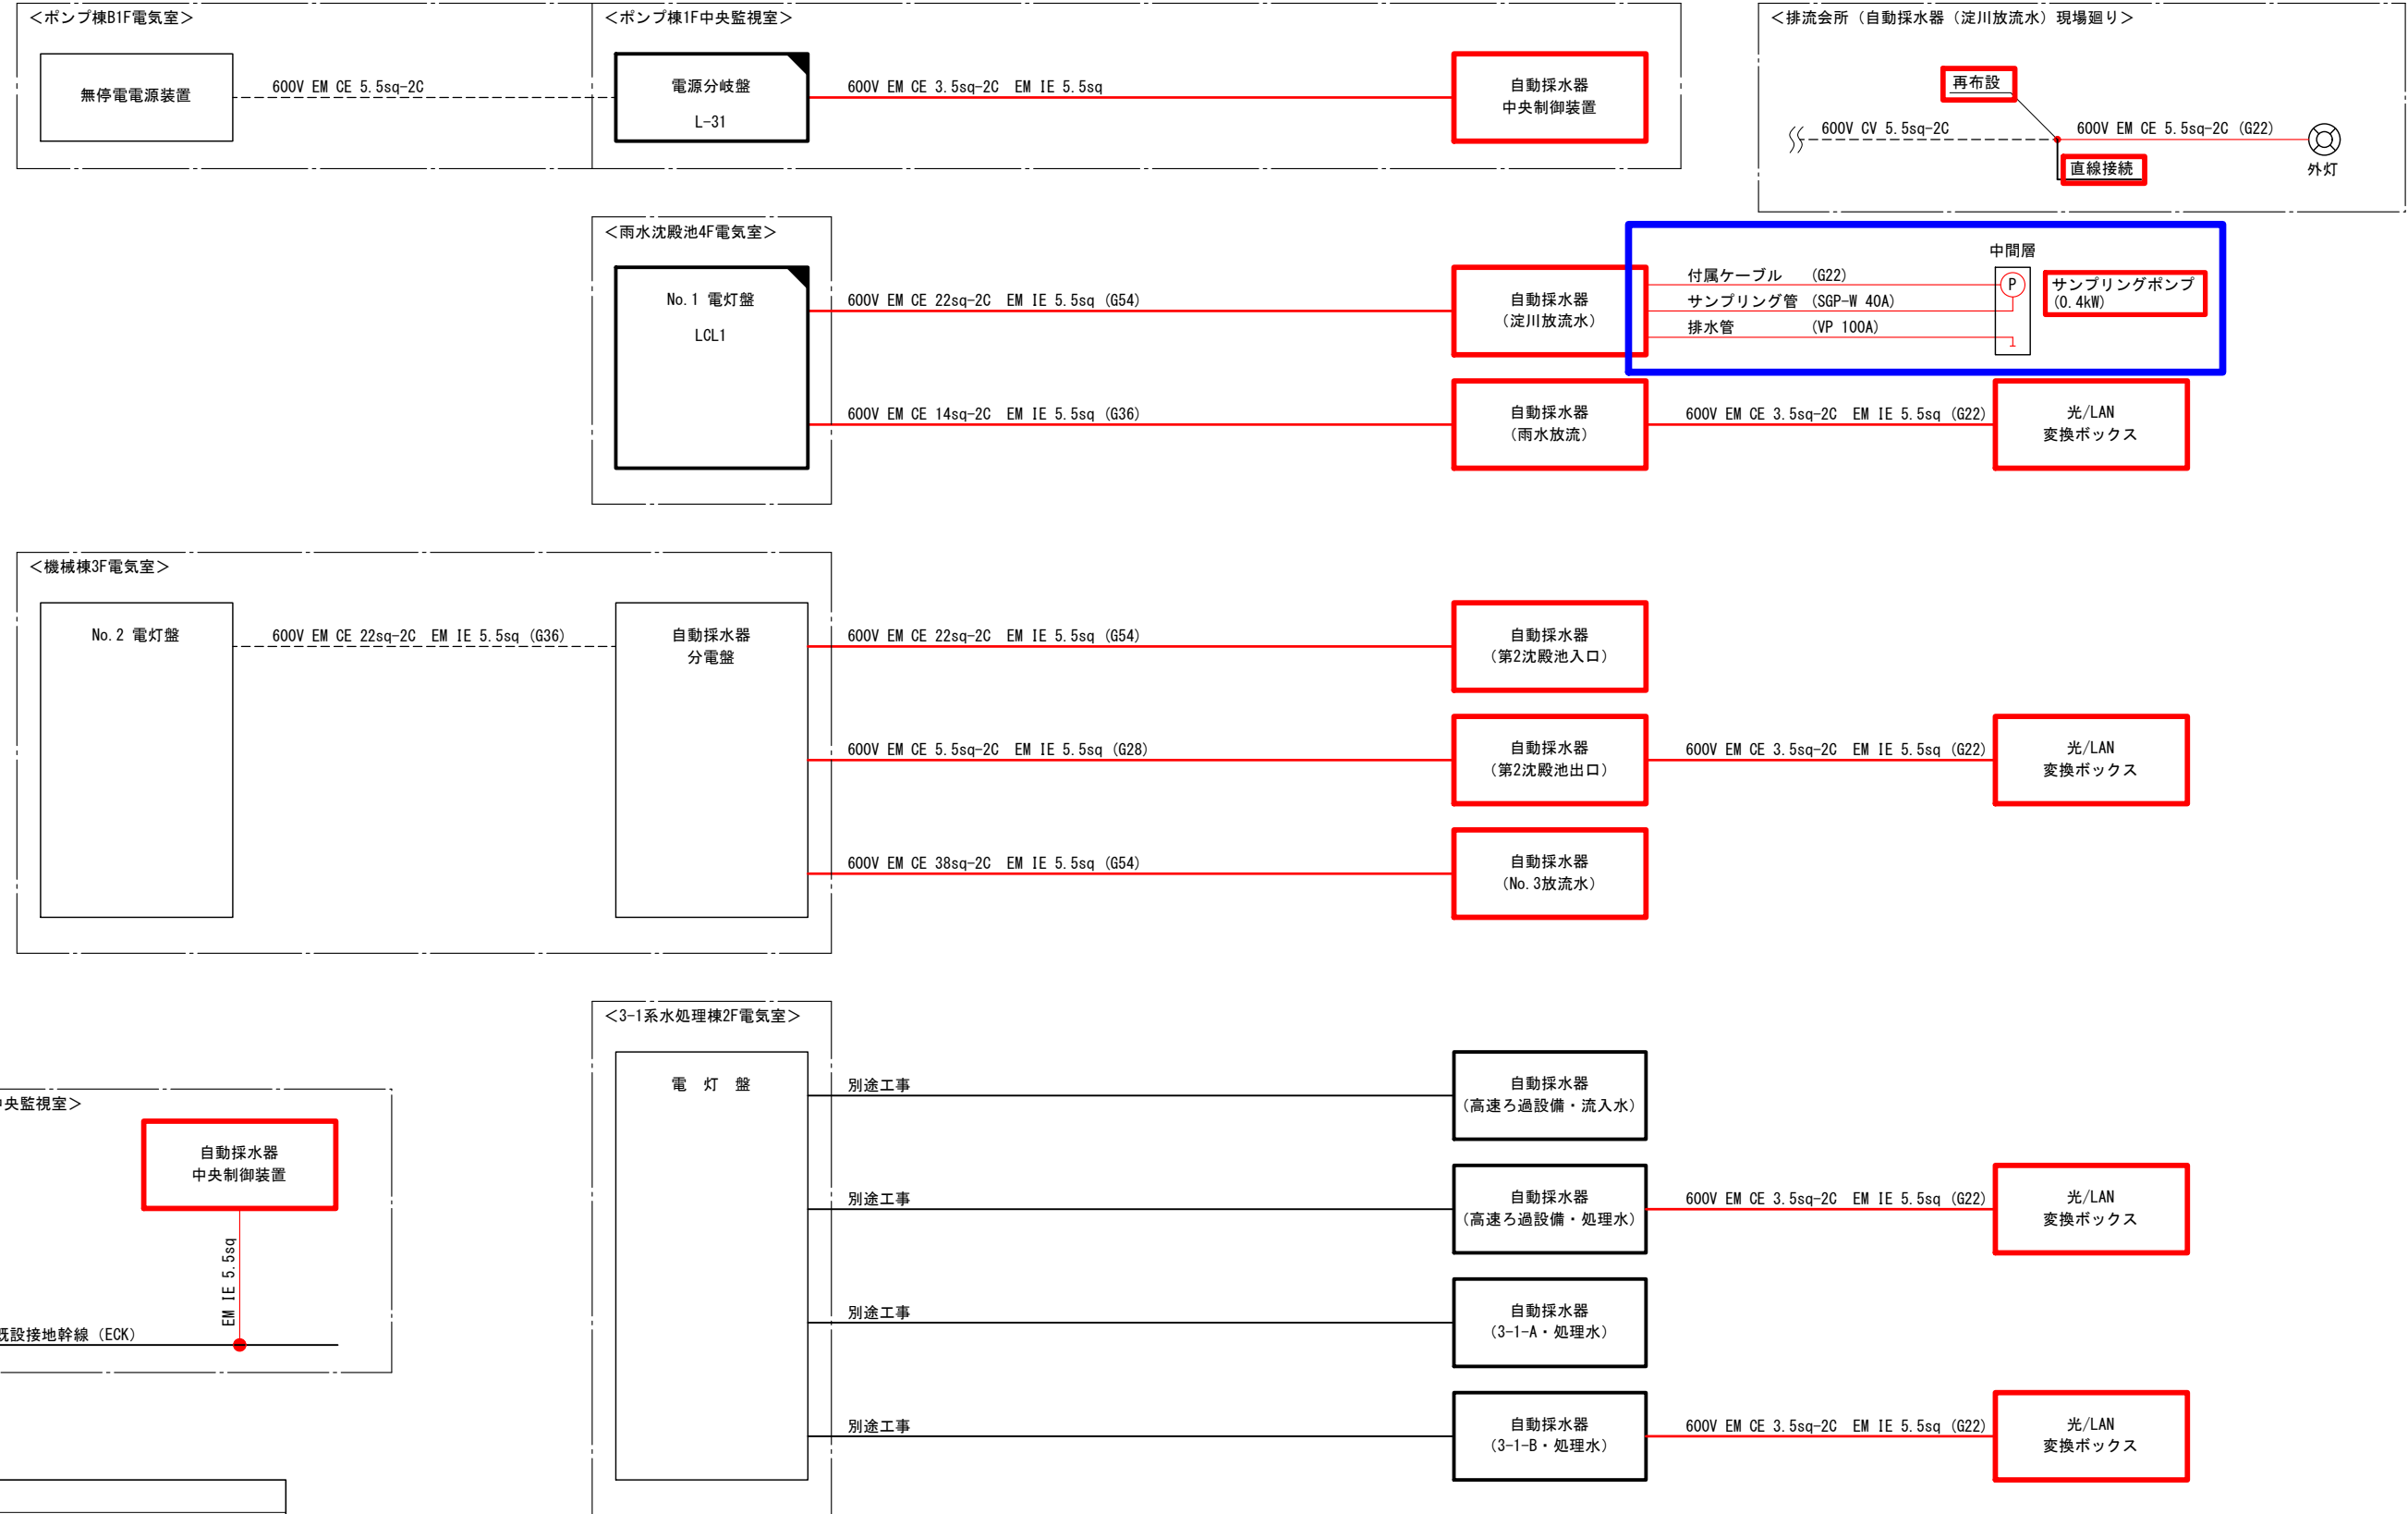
＜ポンプ棟B1F電気室＞

無停電電源装置

600V EM CE 5.5sq-2C

＜ポンプ棟1F中央監視室＞

電源分岐盤

L-31

600V EM CE 3.5sq-2C EM IE 5.5sq

自動採水器
中央制御装置

＜排流会所（自動採水器（淀川放流水）現場廻り＞

再布設

600V CV 5.5sq-2C

600V EM CE 5.5sq-2C (G22)

直線接続

外灯

＜雨水沈殿池4F電気室＞

No.1 電灯盤

LCL1

600V EM CE 22sq-2C EM IE 5.5sq (G54)

自動採水器
（淀川放流水）

中間層

付属ケーブル (G22)

サンプリング管 (SGP-W 40A)

排水管 (VP 100A)

P

サンプリングポンプ
(0.4kW)

600V EM CE 14sq-2C EM IE 5.5sq (G36)

自動採水器
（雨水放流）

600V EM CE 3.5sq-2C EM IE 5.5sq (G22)

光/LAN
変換ボックス

＜機械棟3F電気室＞

No.2 電灯盤

600V EM CE 22sq-2C EM IE 5.5sq (G36)

自動採水器
分電盤

600V EM CE 22sq-2C EM IE 5.5sq (G54)

自動採水器
（第2沈殿池入口）

600V EM CE 5.5sq-2C EM IE 5.5sq (G28)

自動採水器
（第2沈殿池出口）

600V EM CE 3.5sq-2C EM IE 5.5sq (G22)

光/LAN
変換ボックス

600V EM CE 38sq-2C EM IE 5.5sq (G54)

自動採水器
（No.3放流水）

＜3-1系水処理棟2F電気室＞

電 灯 盤

別途工事

自動採水器
（高速ろ過設備・流入水）

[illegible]央監視室＞

自動採水器
中央制御装置

EM IE 5.5sq

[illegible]既設接地幹線（ECK）

別途工事

自動採水器
（高速ろ過設備・処理水）

600V EM CE 3.5sq-2C EM IE 5.5sq (G22)

光/LAN
変換ボックス

別途工事

自動採水器
（3-1-A・処理水）

別途工事

自動採水器
（3-1-B・処理水）

600V EM CE 3.5sq-2C EM IE 5.5sq (G22)

光/LAN
変換ボックス